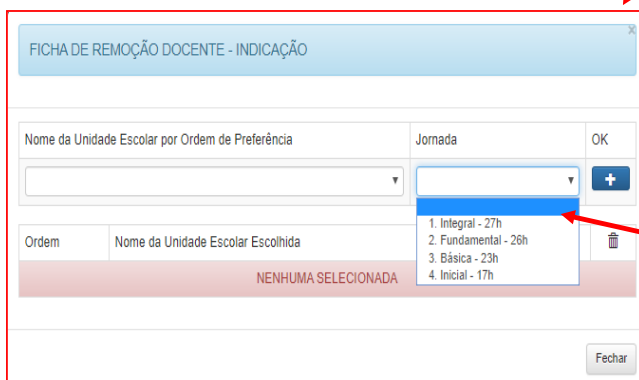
FICHA DE REMOÇÃO DOCENTE - INDICAÇÃO

×

| Nome da Unidade Escolar por Ordem de Preferência | Jornada | OK |
|---|---|---|
| ▼ | ▼ | + |

1. Integral - 27h
2. Fundamental - 26h
3. Básica - 23h
4. Inicial - 17h

| Ordem | Nome da Unidade Escolar Escolhida | |
|---|---|---|
| | NENHUMA SELECIONADA | |

Fechar